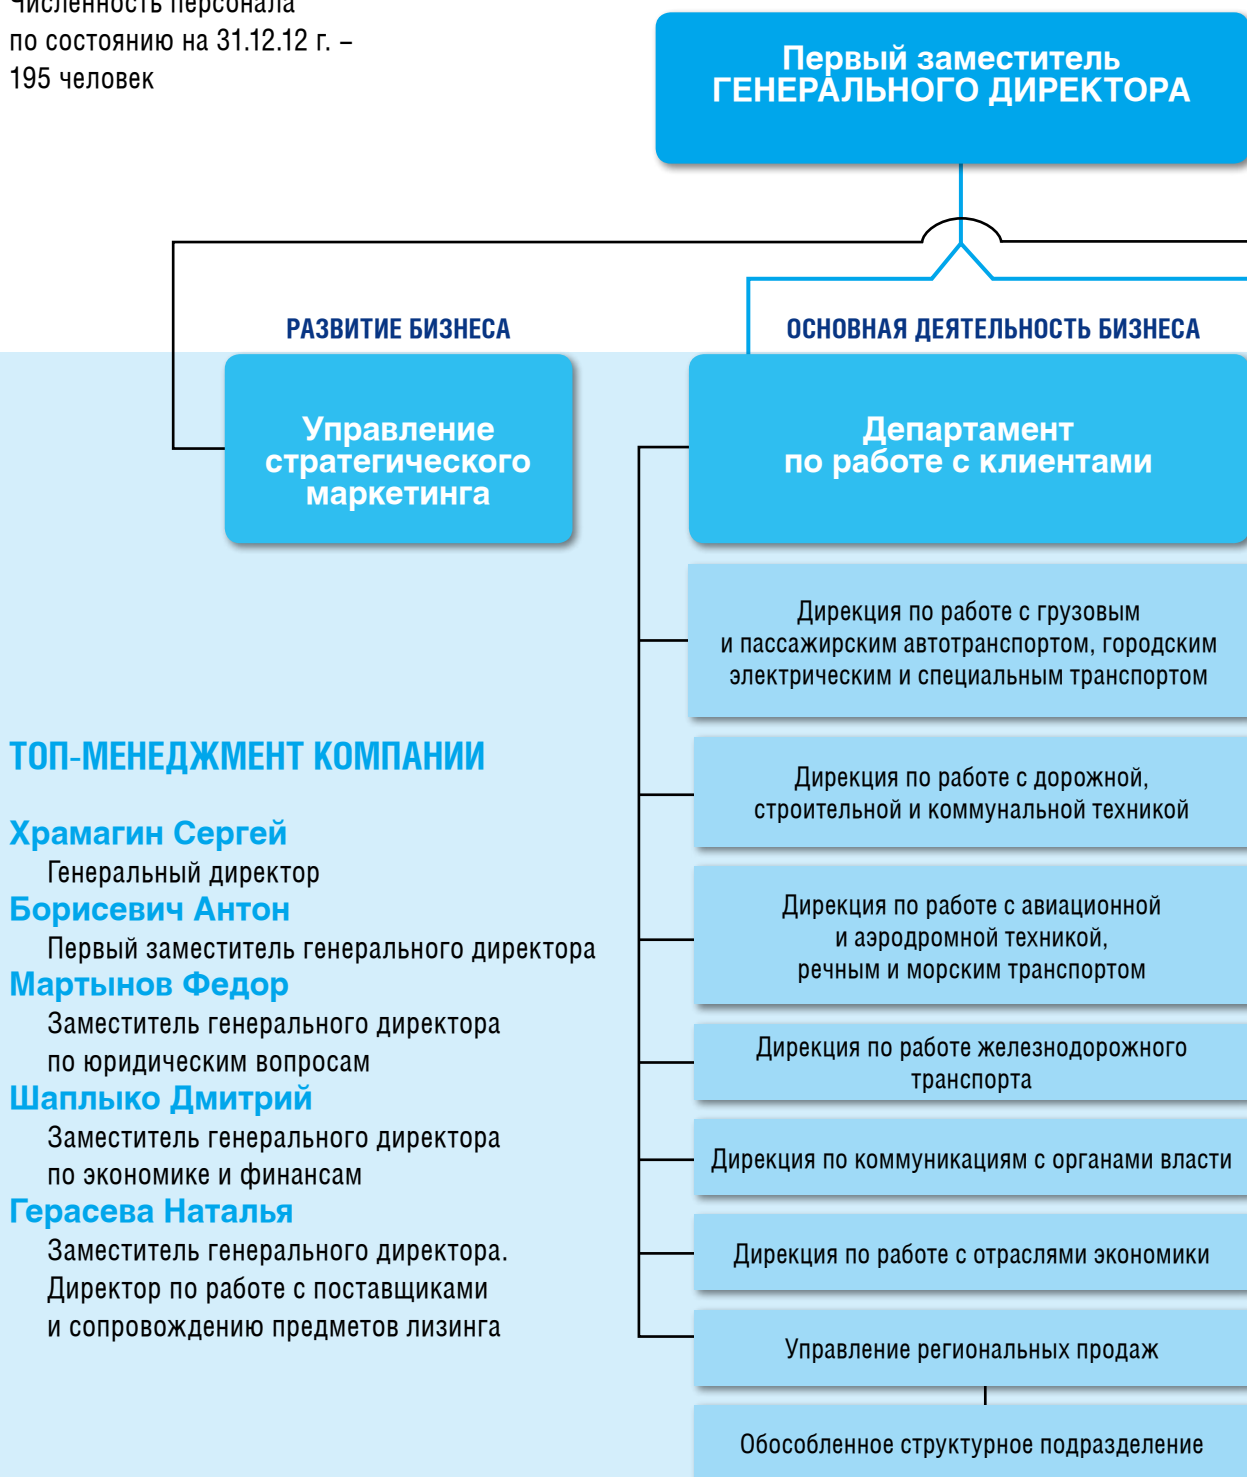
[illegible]
по состоянию на 31.12.12 г. –
195 человек

Первый заместитель
ГЕНЕРАЛЬНОГО ДИРЕКТОРА

РАЗВИТИЕ БИЗНЕСА

ОСНОВНАЯ ДЕЯТЕЛЬНОСТЬ БИЗНЕСА

Управление стратегического маркетинга

Департамент по работе с клиентами

Дирекция по работе с грузовым и пассажирским автотранспортом, городским электрическим и специальным транспортом

Дирекция по работе с дорожной, строительной и коммунальной техникой

Дирекция по работе с авиационной и аэродромной техникой, речным и морским транспортом

Дирекция по работе железнодорожного транспорта

Дирекция по коммуникациям с органами власти

Дирекция по работе с отраслями экономики

Управление региональных продаж

Обособленное структурное подразделение

ТОП-МЕНЕДЖМЕНТ КОМПАНИИ

Храмагин Сергей
Генеральный директор

Борисевич Антон
Первый заместитель генерального директора

Мартынов Федор
Заместитель генерального директора по юридическим вопросам

Шаплыко Дмитрий
Заместитель генерального директора по экономике и финансам

Герасева Наталья
Заместитель генерального директора. Директор по работе с поставщиками и сопровождению предметов лизинга